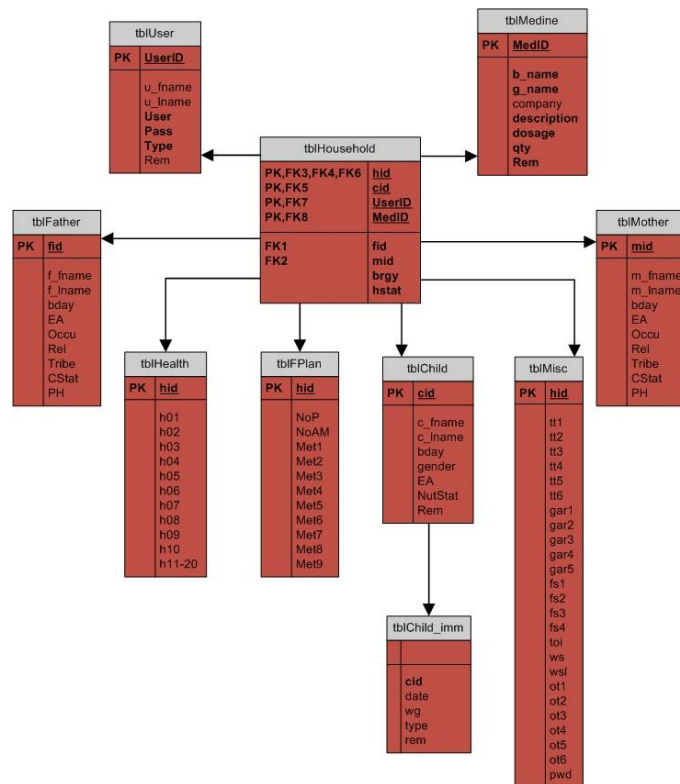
tblUser

| PK | UserID |
|---|---|
| | u_fname |
| | u_lname |
| | User |
| | Pass |
| | Type |
| | Rem |

tblMedine

| PK | MedID |
|---|---|
| | b_name |
| | g_name |
| | company |
| | description |
| | dosage |
| | qty |
| | Rem |

tblHousehold

| PK,FK3,FK4,FK6 | hid |
|---|---|
| PK,FK5 | cid |
| PK,FK7 | UserID |
| PK,FK8 | MedID |
| FK1 | fid |
| FK2 | mid |
| | brgy |
| | hstat |

tblFather

| PK | fid |
|---|---|
| | f_fname |
| | f_lname |
| | bday |
| | EA |
| | Occu |
| | Rel |
| | Tribe |
| | CStat |
| | PH |

tblMother

| PK | mid |
|---|---|
| | m_fname |
| | m_lname |
| | bday |
| | EA |
| | Occu |
| | Rel |
| | Tribe |
| | CStat |
| | PH |

tblHealth

| PK | hid |
|---|---|
| | h01 |
| | h02 |
| | h03 |
| | h04 |
| | h05 |
| | h06 |
| | h07 |
| | h08 |
| | h09 |
| | h10 |
| | h11-20 |

tblFPlan

| PK | hid |
|---|---|
| | NoP |
| | NoAM |
| | Met1 |
| | Met2 |
| | Met3 |
| | Met4 |
| | Met5 |
| | Met6 |
| | Met7 |
| | Met8 |
| | Met9 |

tblChild

| PK | cid |
|---|---|
| | c_fname |
| | c_lname |
| | bday |
| | gender |
| | EA |
| | NutStat |
| | Rem |

tblMisc

| PK | hid |
|---|---|
| | tt1 |
| | tt2 |
| | tt3 |
| | tt4 |
| | tt5 |
| | tt6 |
| | gar1 |
| | gar2 |
| | gar3 |
| | gar4 |
| | gar5 |
| | fs1 |
| | fs2 |
| | fs3 |
| | fs4 |
| | toi |
| | ws |
| | wsl |
| | ot1 |
| | ot2 |
| | ot3 |
| | ot4 |
| | ot5 |
| | ot6 |
| | pwd |

tblChild_imm

| | |
|---|---|
| | cid |
| | date |
| | wg |
| | type |
| | rem |